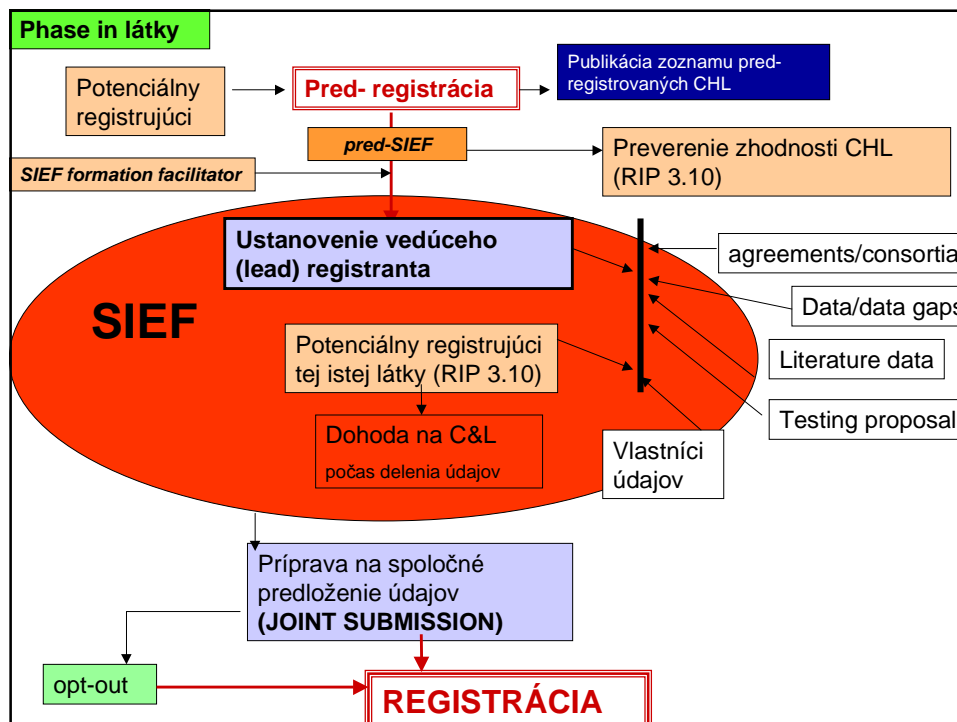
Phase in látky

Potenciálny registrujúci

Pred- registrácia

Publikácia zoznamu pred-registrovaných CHL

pred-SIEF

SIEF formation facilitator

Preverenie zhodnosti CHL (RIP 3.10)

Ustanovenie vedúceho (lead) registranta

agreements/consortia

SIEF

Data/data gaps

Potenciálny registrujúci tej istej látky (RIP 3.10)

Literature data

Testing proposal

Dohoda na C&L

počas delenia údajov

Vlastníci údajov

Príprava na spoločné predloženie údajov (JOINT SUBMISSION)

opt-out

REGISTRÁCIA